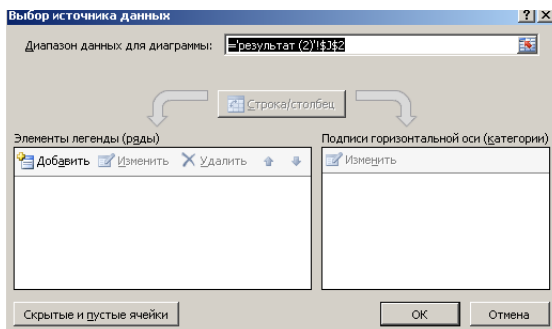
Выбор источника данных

?| X

Диапазон данных для диаграммы: ='результат (2)'!$J$2

Строка/столбец

Элементы легенды (ряды)

Добавить | Изменить | Удалить

Подписи горизонтальной оси (категории)

Изменить

Скрытые и пустые ячейки

OK

Отмена